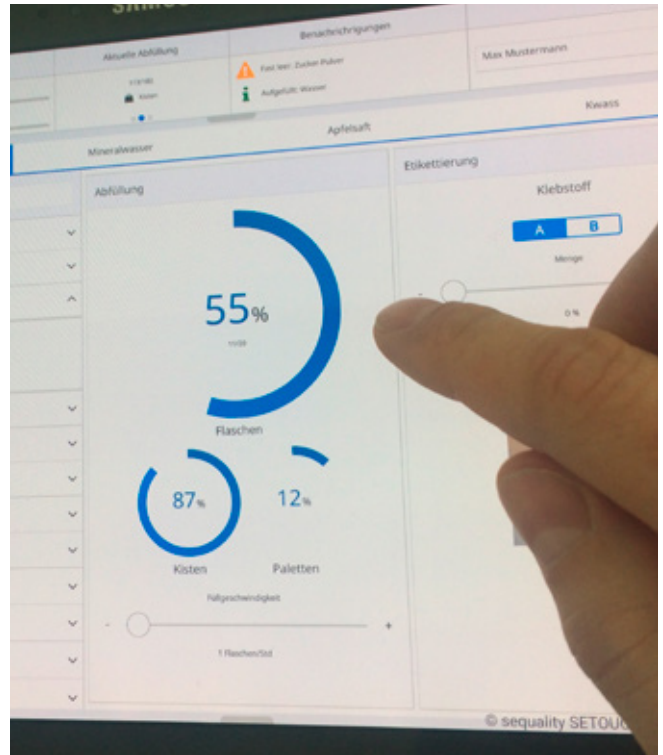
Aktuelle Abfüllung

Benachrichtigungen

Fast leer: Zucker Pulver

Aufgefüllt: Wasser

Max Mustermann

Kwass

Apfelsaft

Mineralwasser

Abfüllung

55%

Flaschen

87%

Kisten

12%

Paletten

Füllgeschwindigkeit

-

+

1 Flaschen/Std

Etikettierung

Klebstoff

A

B

Menge

0 %

© sequality SETOUC